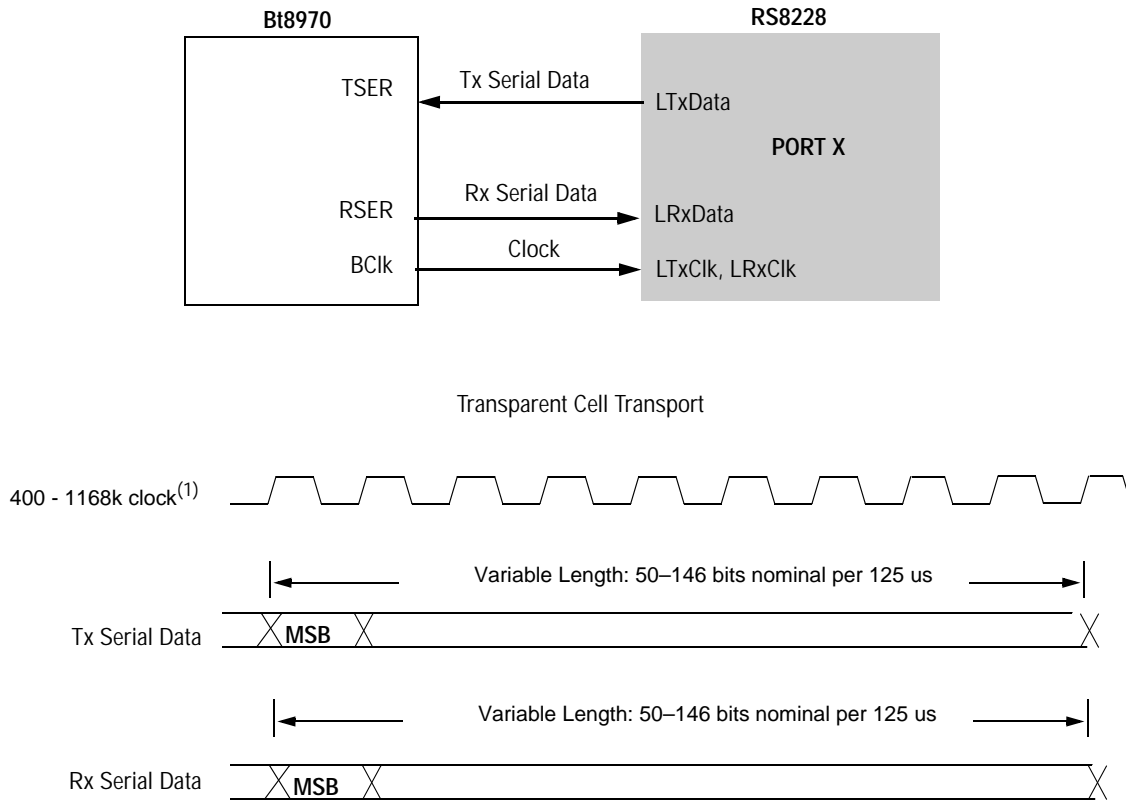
Bt8970

RS8228

TSER

Tx Serial Data

LTxData

PORT X

RSER

Rx Serial Data

LRxData

BClk

Clock

LTxClk, LRxClk

Transparent Cell Transport

400 - 1168k clock$^{(1)}$

Variable Length: 50–146 bits nominal per 125 us

Tx Serial Data

MSB

Variable Length: 50–146 bits nominal per 125 us

Rx Serial Data

MSB